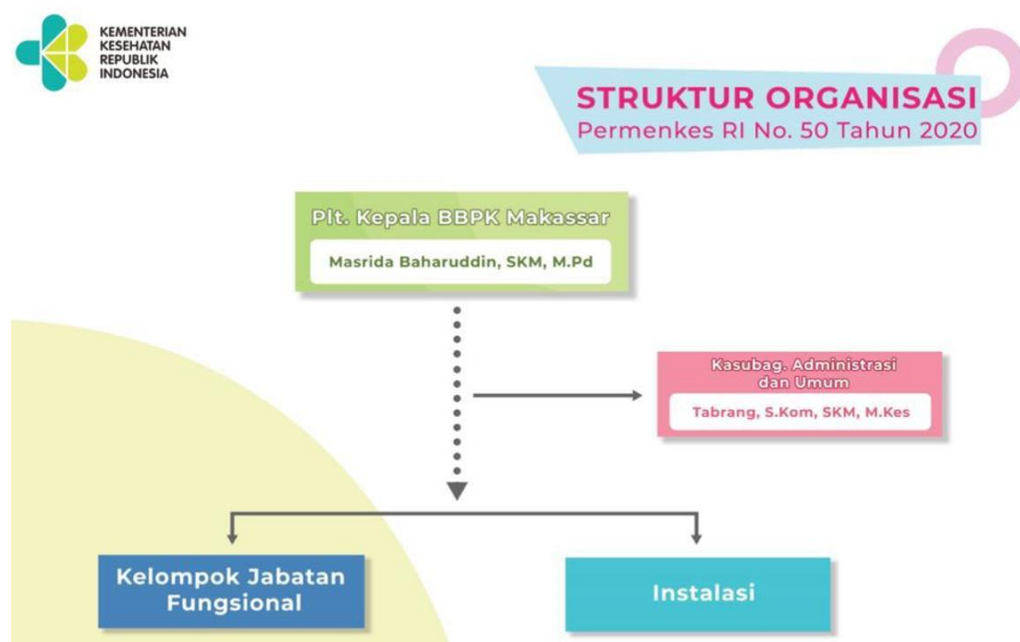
KEMENTERIAN KESEHATAN REPUBLIK INDONESIA

STRUKTUR ORGANISASI
Permenkes RI No. 50 Tahun 2020

Plt. Kepala BBPK Makassar
Masrida Baharuddin, SKM, M.Pd

Kasubag. Administrasi dan Umum
Tabrang, S.Kom, SKM, M.Kes

Kelompok Jabatan Fungsional

Instalasi